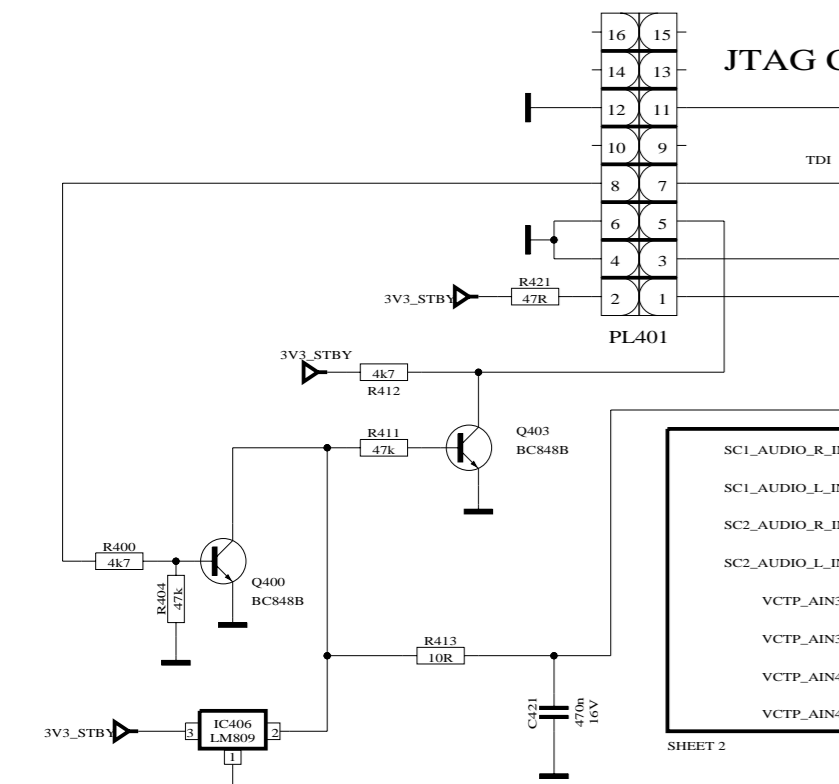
16 15
14 13
12 11
10 9
8 7
6 5
4 3
2 1

JTAG C

TDI

3V3_STBY
R421
47R

PL401

3V3_STBY
4k7
R412

Q403
BC848B

R411
47k

SC1_AUDIO_R_I
SC1_AUDIO_L_I
SC2_AUDIO_R_I
SC2_AUDIO_L_I
VCTP_AIN3
VCTP_AIN3
VCTP_AIN4
VCTP_AIN4

R400
4k7

R404
47k

Q400
BC848B

R413
10R

C421
470n
16V

3V3_STBY
3
IC406
LM809
2
1

SHEET 2